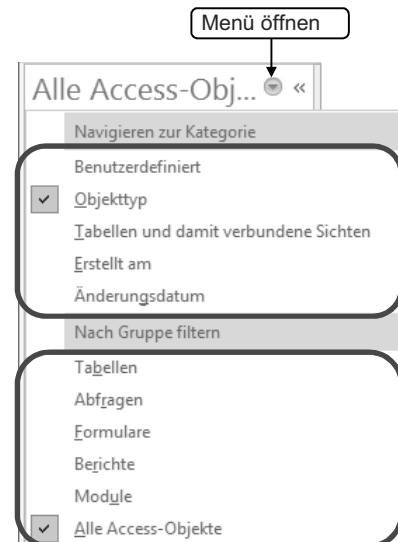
Menü öffnen

Alle Access-Obj... «

Navigieren zur Kategorie

Benutzerdefiniert

Objekttyp

Tabellen und damit verbundene Sichten

Erstellt am

Änderungsdatum

Nach Gruppe filtern

Tabellen

Abfragen

Formulare

Berichte

Module

Alle Access-Objekte